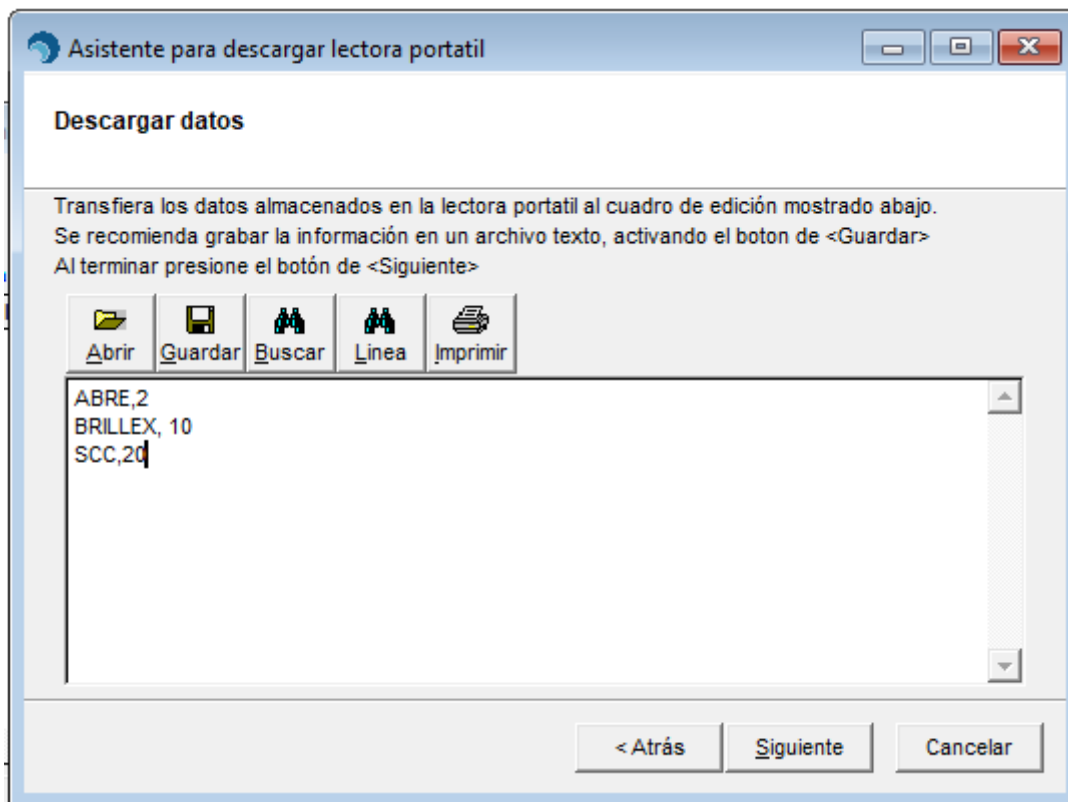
Asistente para descargar lectora portatil

Descargar datos

Transfiera los datos almacenados en la lectora portatil al cuadro de edición mostrado abajo.
Se recomienda grabar la información en un archivo texto, activando el boton de <Guardar>
Al terminar presione el botón de <Siguiente>

Abrir
Guardar
Buscar
Linea
Imprimir

ABRE,2
BRILLEX, 10
SCC,20

< Atrás
Siguiente
Cancelar